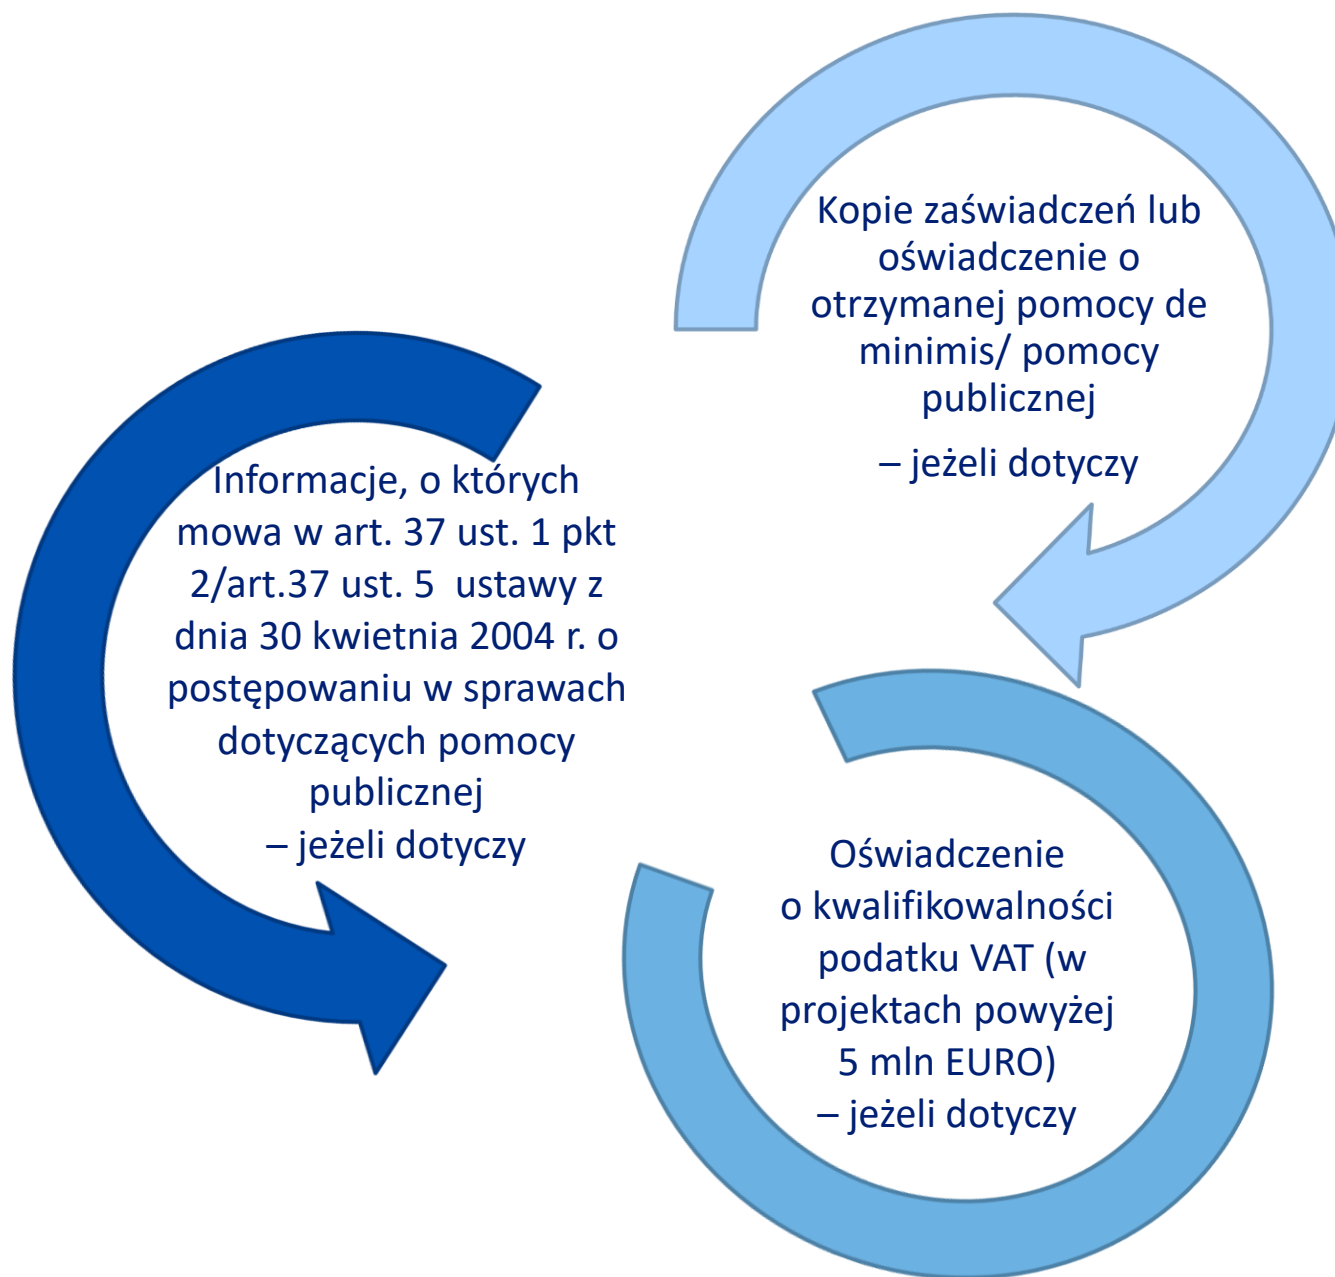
Kopie zaświadczeń lub oświadczenie o otrzymanej pomocy de minimis/ pomocy publicznej

– jeżeli dotyczy

Informacje, o których mowa w art. 37 ust. 1 pkt 2/art.37 ust. 5 ustawy z dnia 30 kwietnia 2004 r. o postępowaniu w sprawach dotyczących pomocy publicznej

– jeżeli dotyczy

Oświadczenie o kwalifikowalności podatku VAT (w projektach powyżej 5 mln EURO)

– jeżeli dotyczy